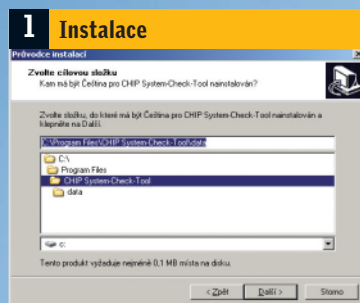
1 Instalace

Průvodce instalací

Zvolte cílovou složku

Kam má být Čeština pro CHIP System-Check-Tool nainstalován?

Zvolte složku, do které má být Čeština pro CHIP System-Check-Tool nainstalován a klepněte na Další.

C:\Program Files\CHIP System-Check-Tool\data

C:\

Program Files

CHIP System-Check-Tool

data

c:

Tento produkt vyžaduje nejméně 0,1 MB místa na disku.

< Zpět

Další >

Storno